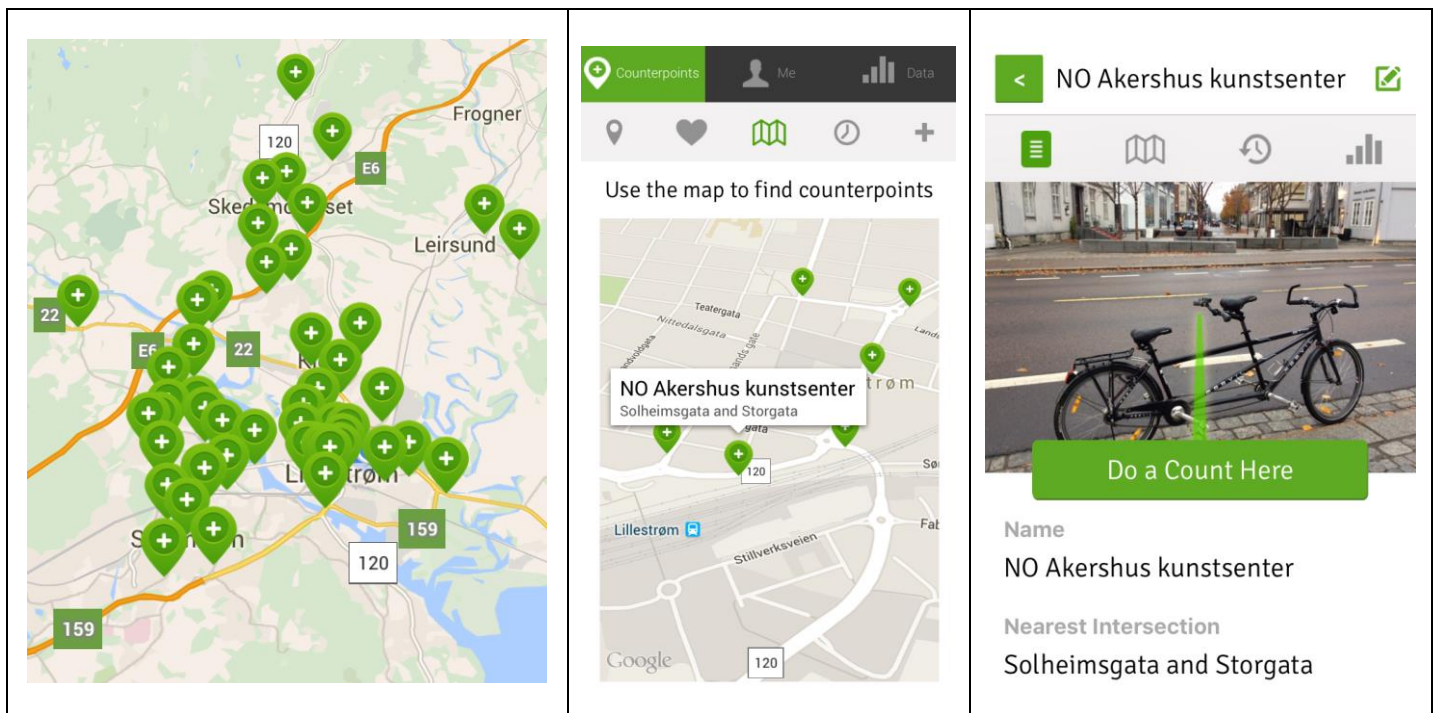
Frogner
120
E6
Skedsmokorset
Leirsund
22
E6
22
Lillestrøm
159
120
159

Counterpoints Me Data

Use the map to find counterpoints

Teatergata
Nittedalsgata
NO Akershus kunstsenter
Solheimsgata and Storgata
120
Lillestrøm
Stillverksveien
Google
120

<
NO Akershus kunstsenter

Do a Count Here

Name
NO Akershus kunstsenter

Nearest Intersection
Solheimsgata and Storgata